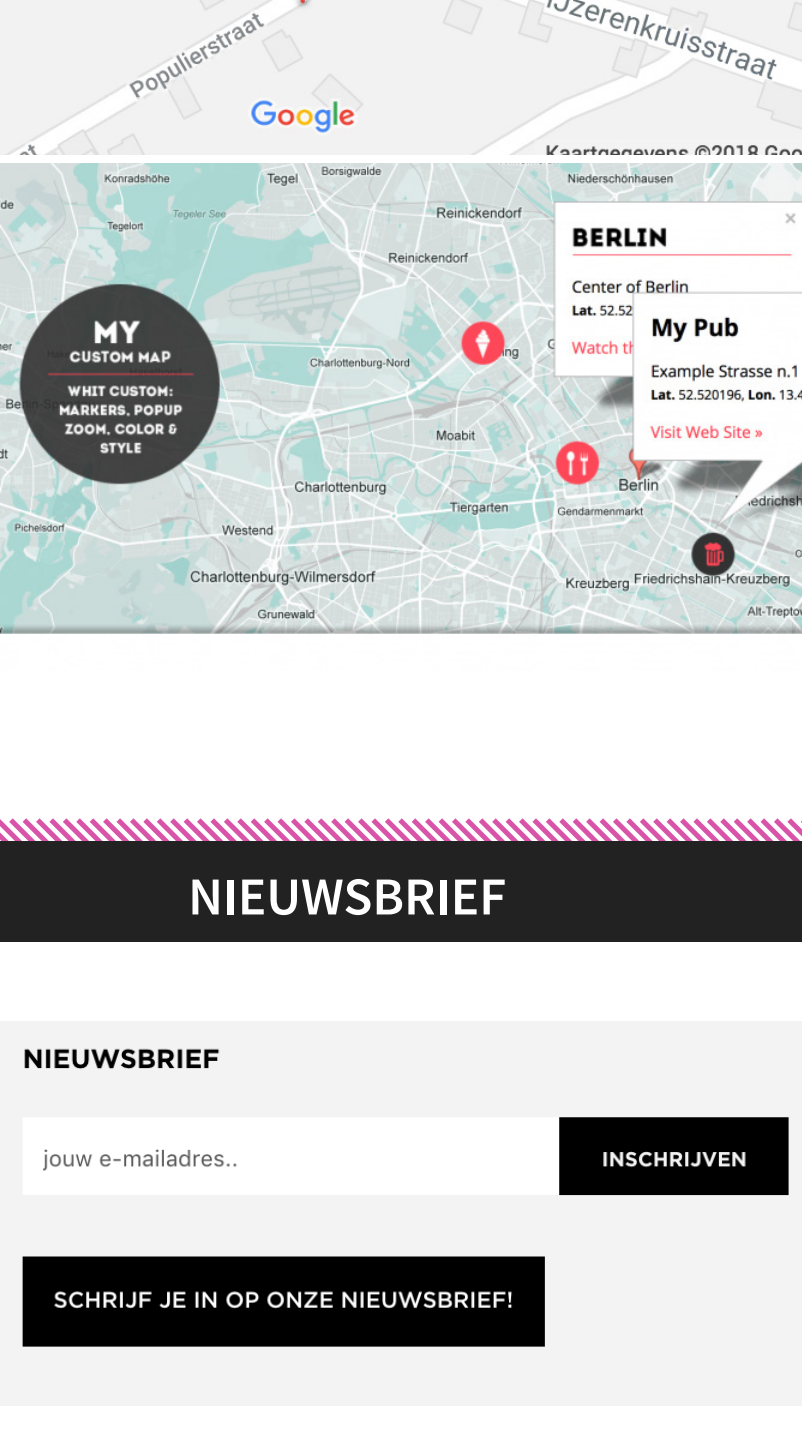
Populierstraat

IJzerenkruisstraat

Google

Kaartgegevens ©2018 Goo

Konradshöhe Tegel Borsigwalde Niederschönhausen Tegeler See Tegelort Reinickendorf Reinickendorf Charlottenburg-Nord Moabit Charlottenburg Tiergarten Berlin Gendarmenmarkt Westend Pichelsdorf Charlottenburg-Wilmersdorf Kreuzberg Friedrichshain-Kreuzberg Grunewald Alt-Treptow

MY
CUSTOM MAP
WHIT CUSTOM: MARKERS, POPUP ZOOM, COLOR & STYLE

BERLIN
Center of Berlin
Lat. 52.52
Watch th

My Pub
Example Strasse n.1
Lat. 52.520196, Lon. 13.4
Visit Web Site »

NIEUWSBRIEF

NIEUWSBRIEF

jouw e-mailadres..

INSCHRIJVEN

SCHRIJF JE IN OP ONZE NIEUWSBRIEF!